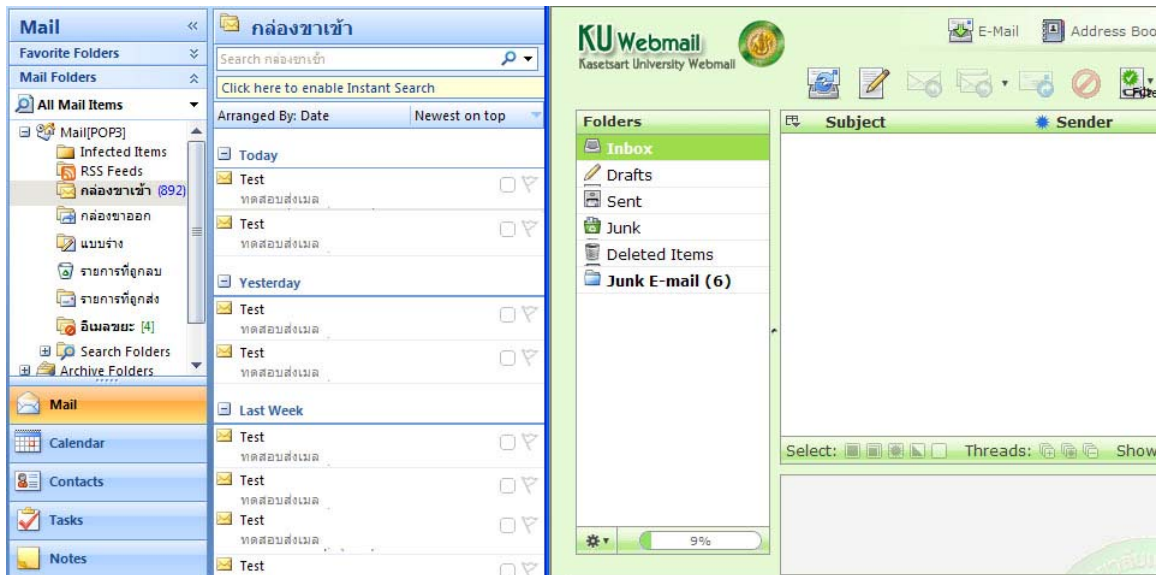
Mail
Favorite Folders
Mail Folders
All Mail Items
Mail[POP3]
Infected Items
RSS Feeds
กล่องขาเข้า (892)
กล่องขาออก
แบบร่าง
รายการที่ถูกลบ
รายการที่ถูกส่ง
อีเมลขยะ [4]
Search Folders
Archive Folders
Mail
Calendar
Contacts
Tasks
Notes

กล่องขาเข้า
Search กล่องขาเข้า
Click here to enable Instant Search
Arranged By: Date
Newest on top
Today
Test
ทดสอบส่งเมล
Test
ทดสอบส่งเมล
Yesterday
Test
ทดสอบส่งเมล
Test
ทดสอบส่งเมล
Last Week
Test
ทดสอบส่งเมล
Test
ทดสอบส่งเมล
Test
ทดสอบส่งเมล
Test

KU Webmail
Kasetsart University Webmail
E-Mail
Address Boo
Folders
Inbox
Drafts
Sent
Junk
Deleted Items
Junk E-mail (6)
9%
Subject
Sender
Select:
Threads:
Show